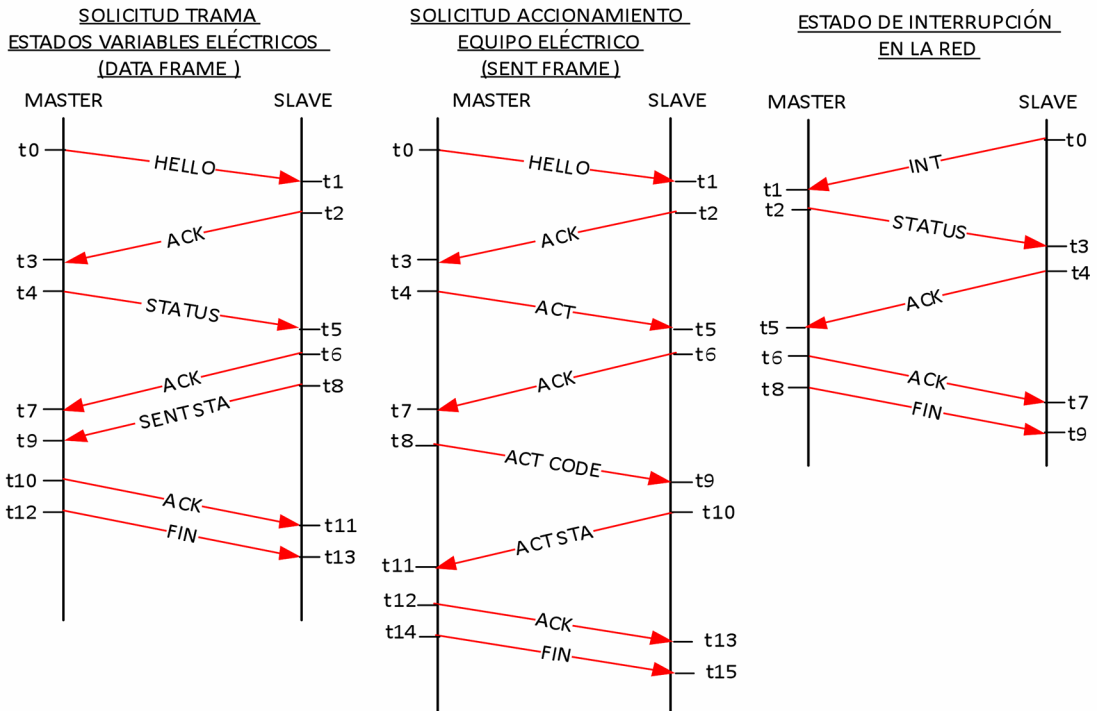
SOLICITUD TRAMA
ESTADOS VARIABLES ELÉCTRICOS
(DATA FRAME )

MASTER SLAVE

t0 HELLO t1
t2 ACK t3
t4 STATUS t5
t6 ACK t7
t8 SENT STA t9
t10 ACK t11
t12 FIN t13

SOLICITUD ACCIONAMIENTO
EQUIPO ELÉCTRICO
(SENT FRAME )

MASTER SLAVE

t0 HELLO t1
t2 ACK t3
t4 ACT t5
t6 ACK t7
t8 ACT CODE t9
t10 ACT STA t11
t12 ACK t13
t14 FIN t15

ESTADO DE INTERRUPCIÓN
EN LA RED

MASTER SLAVE

t0 INT t1
t2 STATUS t3
t4 ACK t5
t6 ACK t7
t8 FIN t9